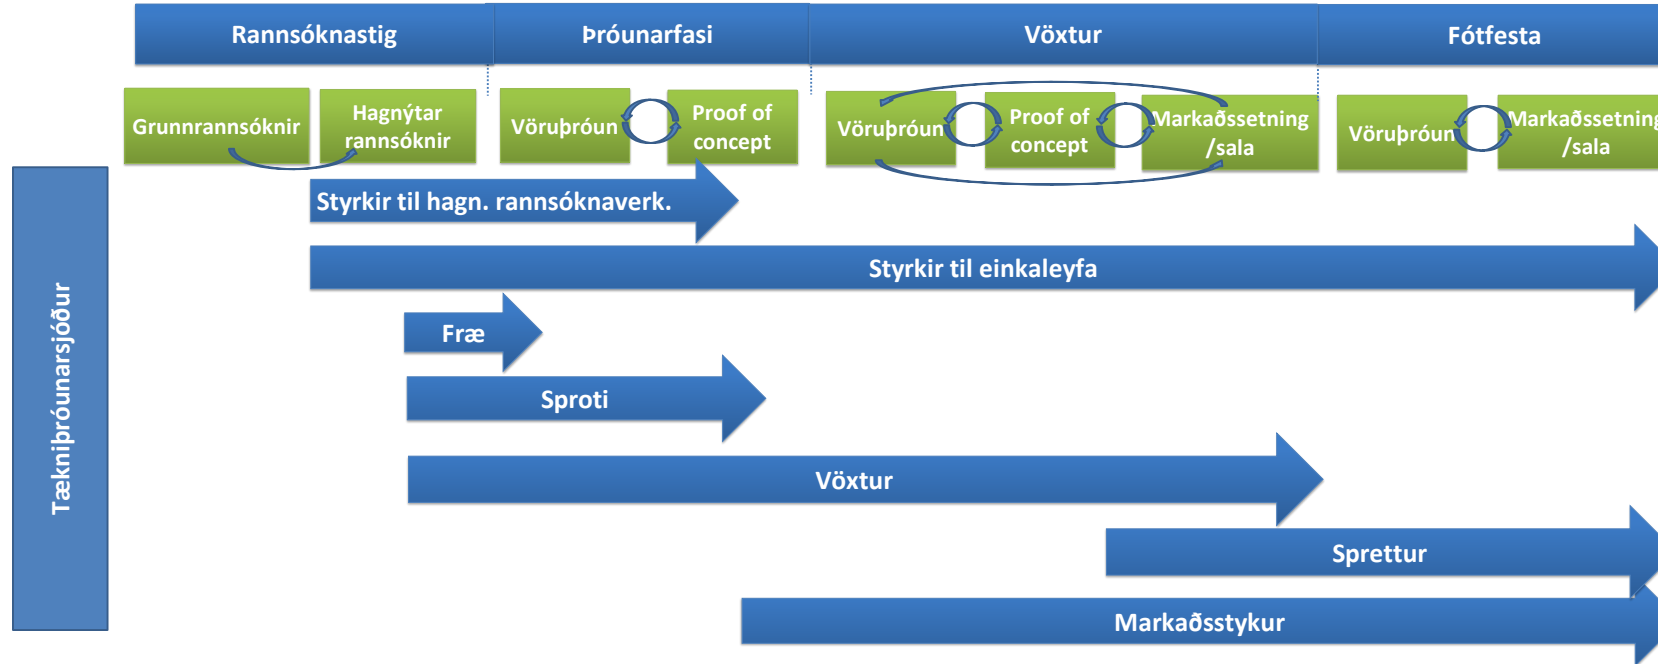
Rannsóknastig

Þróunarfasi

Vöxtur

Fótfesta

Grunnrannsóknir

Hagnýtar rannsóknir

Vöruþróun

Proof of concept

Vöruþróun

Proof of concept

Markaðssetning /sala

Vöruþróun

Markaðssetning /sala

Tækniþróunarsjóður

Styrkir til hagn. rannsóknaverk.

Styrkir til einkaleyfa

Fræ

Sproti

Vöxtur

Sprettur

Markaðsstykur